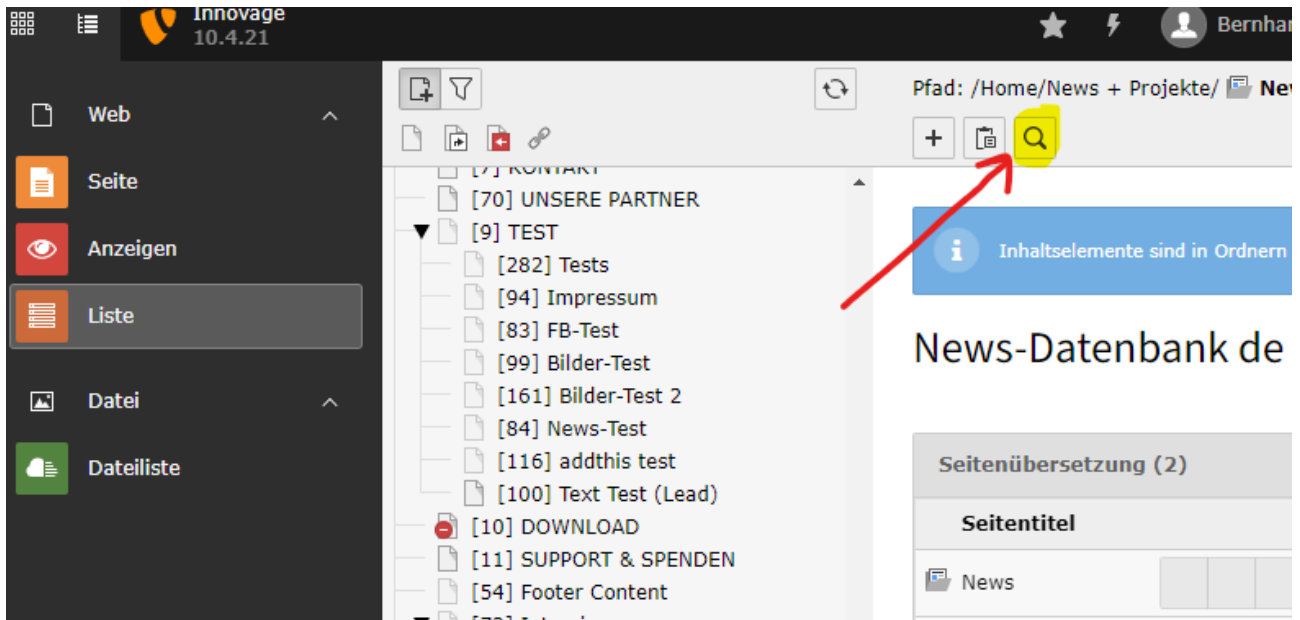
Innovage
10.4.21

Bernhar

Web

Seite

Anzeigen

Liste

Datei

Dateiliste

[7] KONTAKT
[70] UNSERE PARTNER
[9] TEST
[282] Tests
[94] Impressum
[83] FB-Test
[99] Bilder-Test
[161] Bilder-Test 2
[84] News-Test
[116] addthis test
[100] Text Test (Lead)
[10] DOWNLOAD
[11] SUPPORT & SPENDEN
[54] Footer Content
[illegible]

Pfad: /Home/News + Projekte/ Ne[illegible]

Inhaltselemente sind in Ordnern

News-Datenbank de

Seitenübersetzung (2)

Seitentitel

News